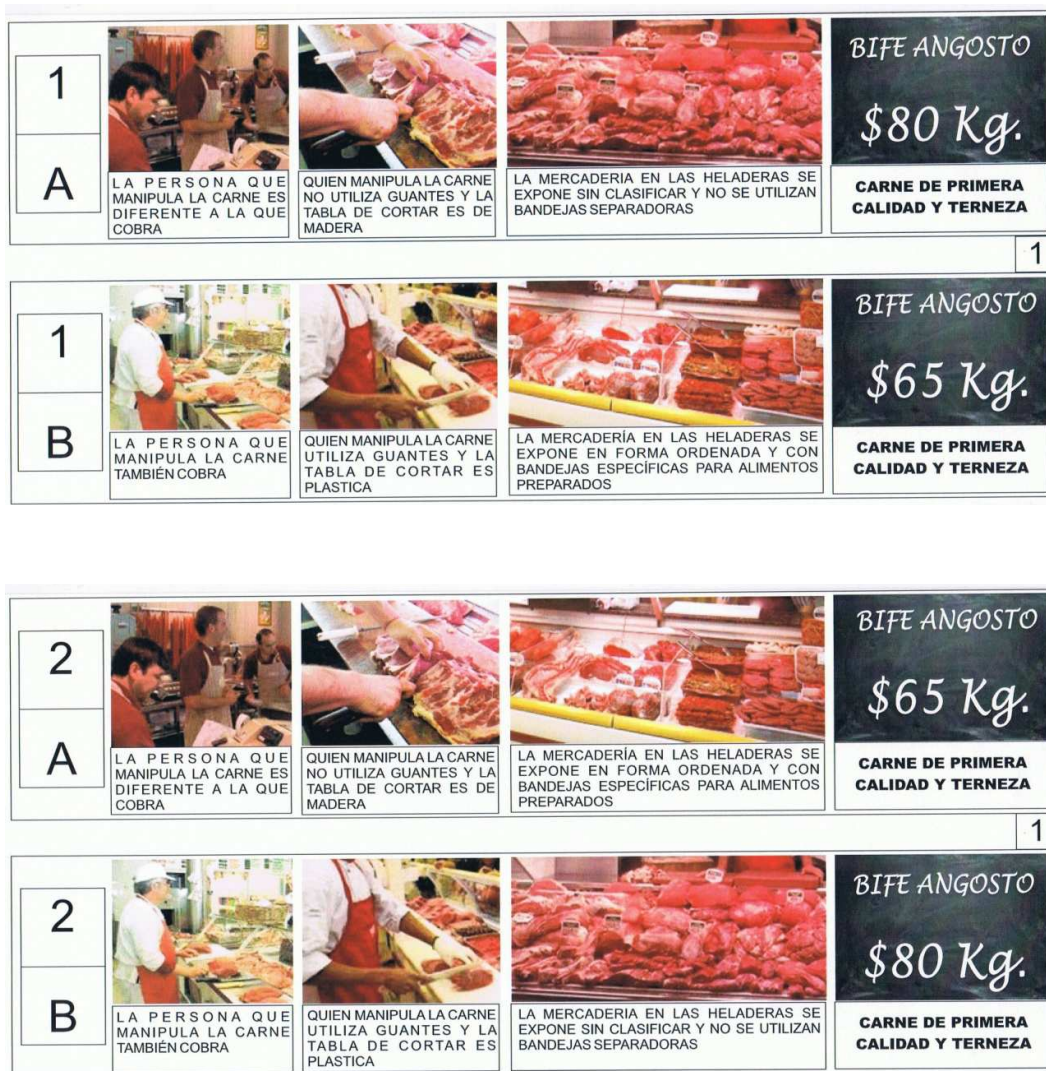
1

A

LA PERSONA QUE MANIPULA LA CARNE ES DIFERENTE A LA QUE COBRA

QUIEN MANIPULA LA CARNE NO UTILIZA GUANTES Y LA TABLA DE CORTAR ES DE MADERA

LA MERCADERIA EN LAS HELADERAS SE EXPONE SIN CLASIFICAR Y NO SE UTILIZAN BANDEJAS SEPARADORAS

BIFE ANGOSTO

$80 Kg.

CARNE DE PRIMERA CALIDAD Y TERNEZA

1

1

B

LA PERSONA QUE MANIPULA LA CARNE TAMBIÉN COBRA

QUIEN MANIPULA LA CARNE UTILIZA GUANTES Y LA TABLA DE CORTAR ES PLASTICA

LA MERCADERÍA EN LAS HELADERAS SE EXPONE EN FORMA ORDENADA Y CON BANDEJAS ESPECÍFICAS PARA ALIMENTOS PREPARADOS

BIFE ANGOSTO

$65 Kg.

CARNE DE PRIMERA CALIDAD Y TERNEZA

2

A

LA PERSONA QUE MANIPULA LA CARNE ES DIFERENTE A LA QUE COBRA

QUIEN MANIPULA LA CARNE NO UTILIZA GUANTES Y LA TABLA DE CORTAR ES DE MADERA

LA MERCADERÍA EN LAS HELADERAS SE EXPONE EN FORMA ORDENADA Y CON BANDEJAS ESPECÍFICAS PARA ALIMENTOS PREPARADOS

BIFE ANGOSTO

$65 Kg.

CARNE DE PRIMERA CALIDAD Y TERNEZA

1

2

B

LA PERSONA QUE MANIPULA LA CARNE TAMBIÉN COBRA

QUIEN MANIPULA LA CARNE UTILIZA GUANTES Y LA TABLA DE CORTAR ES PLASTICA

LA MERCADERIA EN LAS HELADERAS SE EXPONE SIN CLASIFICAR Y NO SE UTILIZAN BANDEJAS SEPARADORAS

BIFE ANGOSTO

$80 Kg.

CARNE DE PRIMERA CALIDAD Y TERNEZA